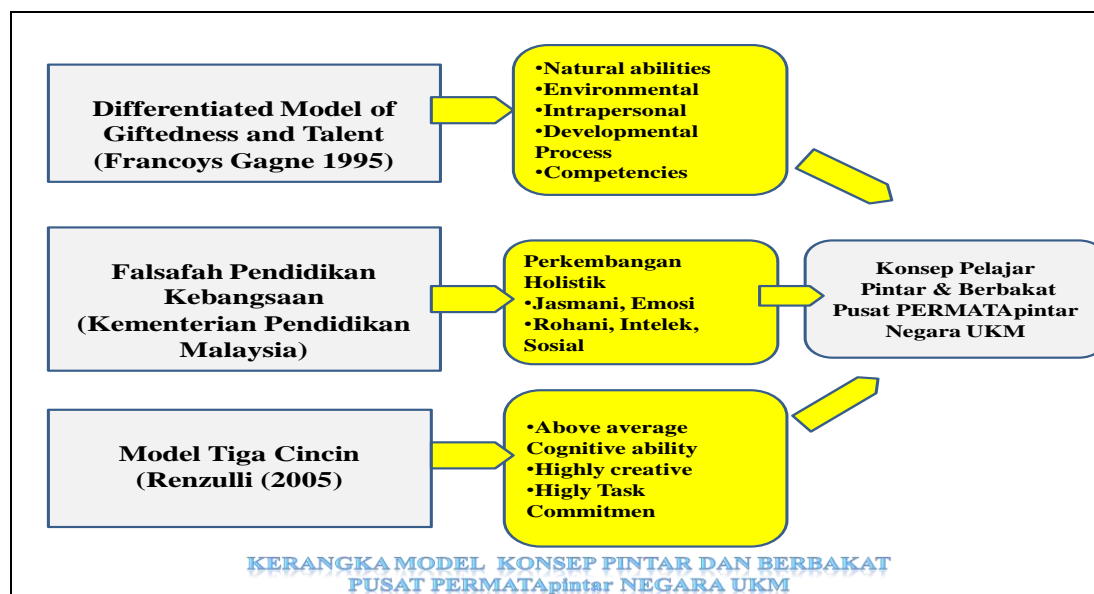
Differentiated Model of Giftedness and Talent (Francoys Gagne 1995)

•Natural abilities
•Environmental
•Intrapersonal
•Developmental Process
•Competencies

Falsafah Pendidikan Kebangsaan (Kementerian Pendidikan Malaysia)

Perkembangan Holistik
•Jasmani, Emosi
•Rohani, Intelek, Sosial

Konsep Pelajar Pintar & Berbakat Pusat PERMATApintar Negara UKM

Model Tiga Cincin (Renzulli (2005)

•Above average Cognitive ability
•Highly creative
•Higly Task Commitmen

KERANGKA MODEL KONSEP PINTAR DAN BERBAKAT
PUSAT PERMATApintar NEGARA UKM